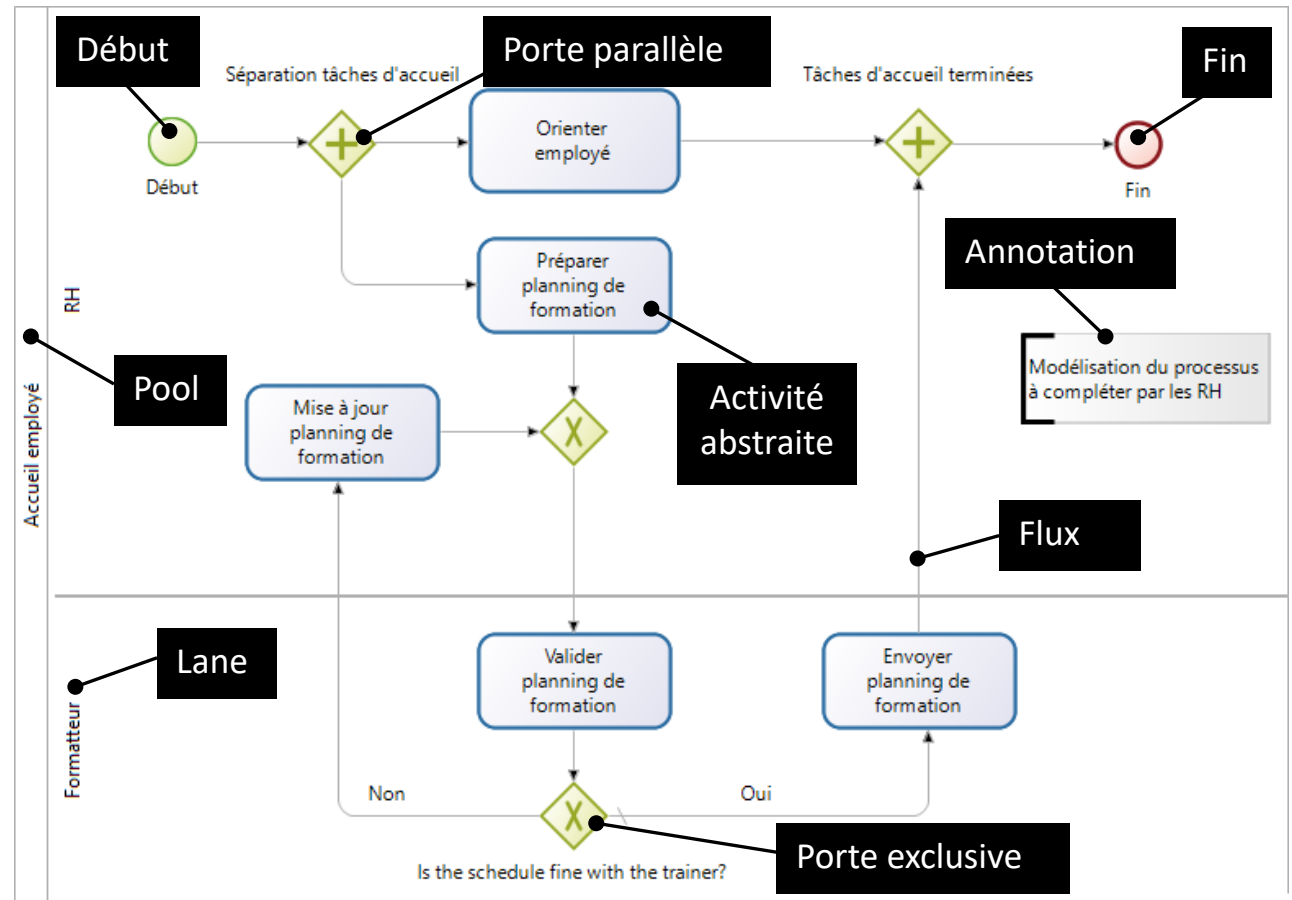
Début

Séparation tâches d'accueil

Porte parallèle

Tâches d'accueil terminées

Fin

Début

Orienter employé

Fin

Préparer planning de formation

Annotation

RH

Modélisation du processus à compléter par les RH

Accueil employé

Pool

Mise à jour planning de formation

Activité abstraite

Flux

Lane

Formatteur

Valider planning de formation

Envoyer planning de formation

Non

Oui

Porte exclusive

Is the schedule fine with the trainer?